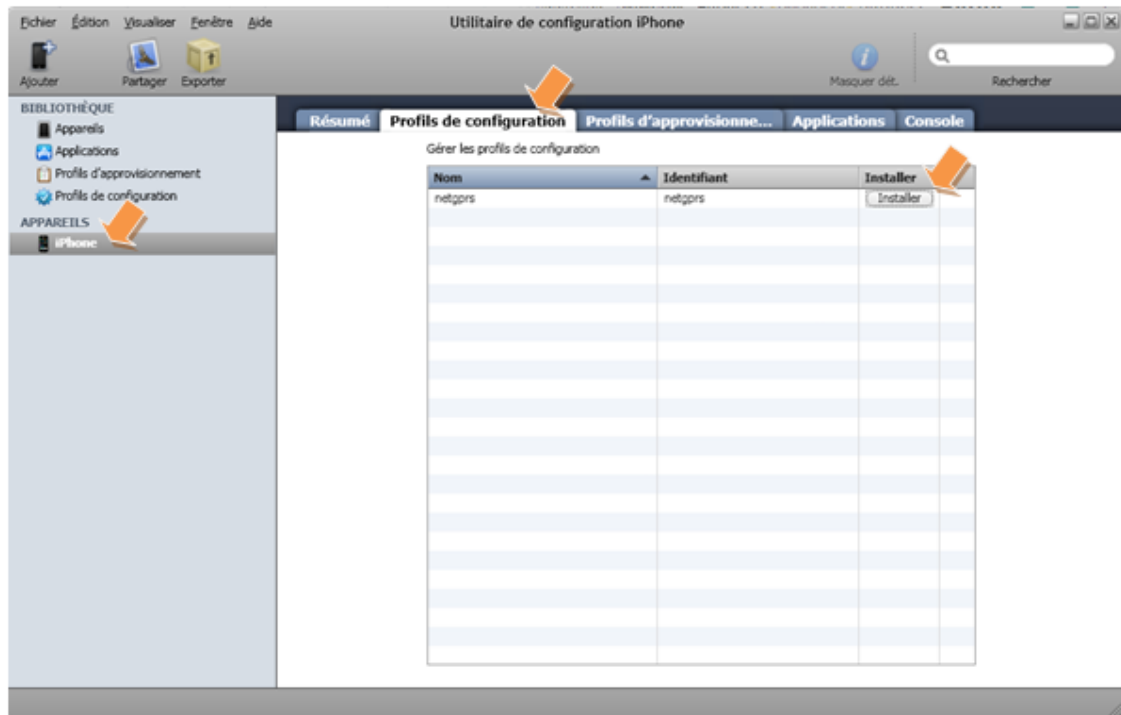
Fichier Édition Visualiser Fenêtre Aide

Utilitaire de configuration iPhone

Ajouter Partager Exporter

Masquer dét.

Rechercher

BIBLIOTHÈQUE
Appareils
Applications
Profils d'approvisionnement
Profils de configuration

APPAREILS
iPhone

Résumé | Profils de configuration | Profils d'approvisionne... | Applications | Console

Gérer les profils de configuration

| Nom | Identifiant | Installer |
|---|---|---|
| netgprs | netgprs | Installer |